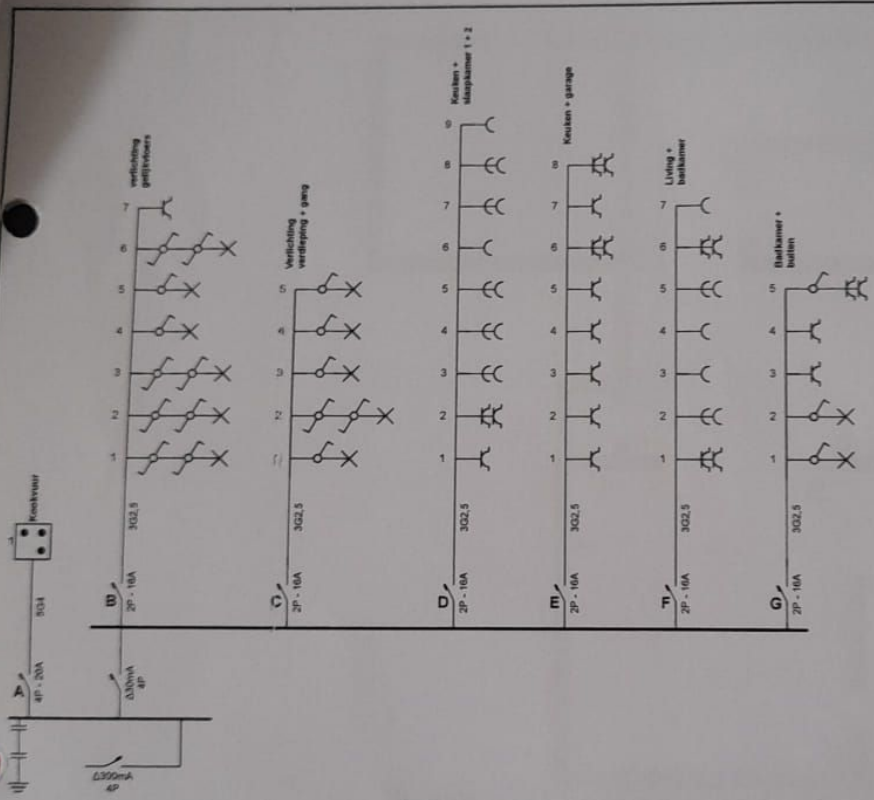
Kookvuur
1
5G4
A
4P - 20A
Δ300mA
4P
Δ300mA
4P

B
2P - 16A
3G2,5
Verlichting gelijkvloers
1
2
3
4
5
6
7

C
2P - 16A
3G2,5
Verlichting verdieping + gang
1
2
3
4
5

D
2P - 16A
3G2,5
Keuken + slaapkamer 1 + 2
1
2
3
4
5
6
7
8
9

E
2P - 16A
3G2,5
Keuken + garage
1
2
3
4
5
6
7
8

F
2P - 16A
3G2,5
Living + badkamer
1
2
3
4
5
6
7

G
2P - 16A
3G2,5
Badkamer + buiten
1
2
3
4
5